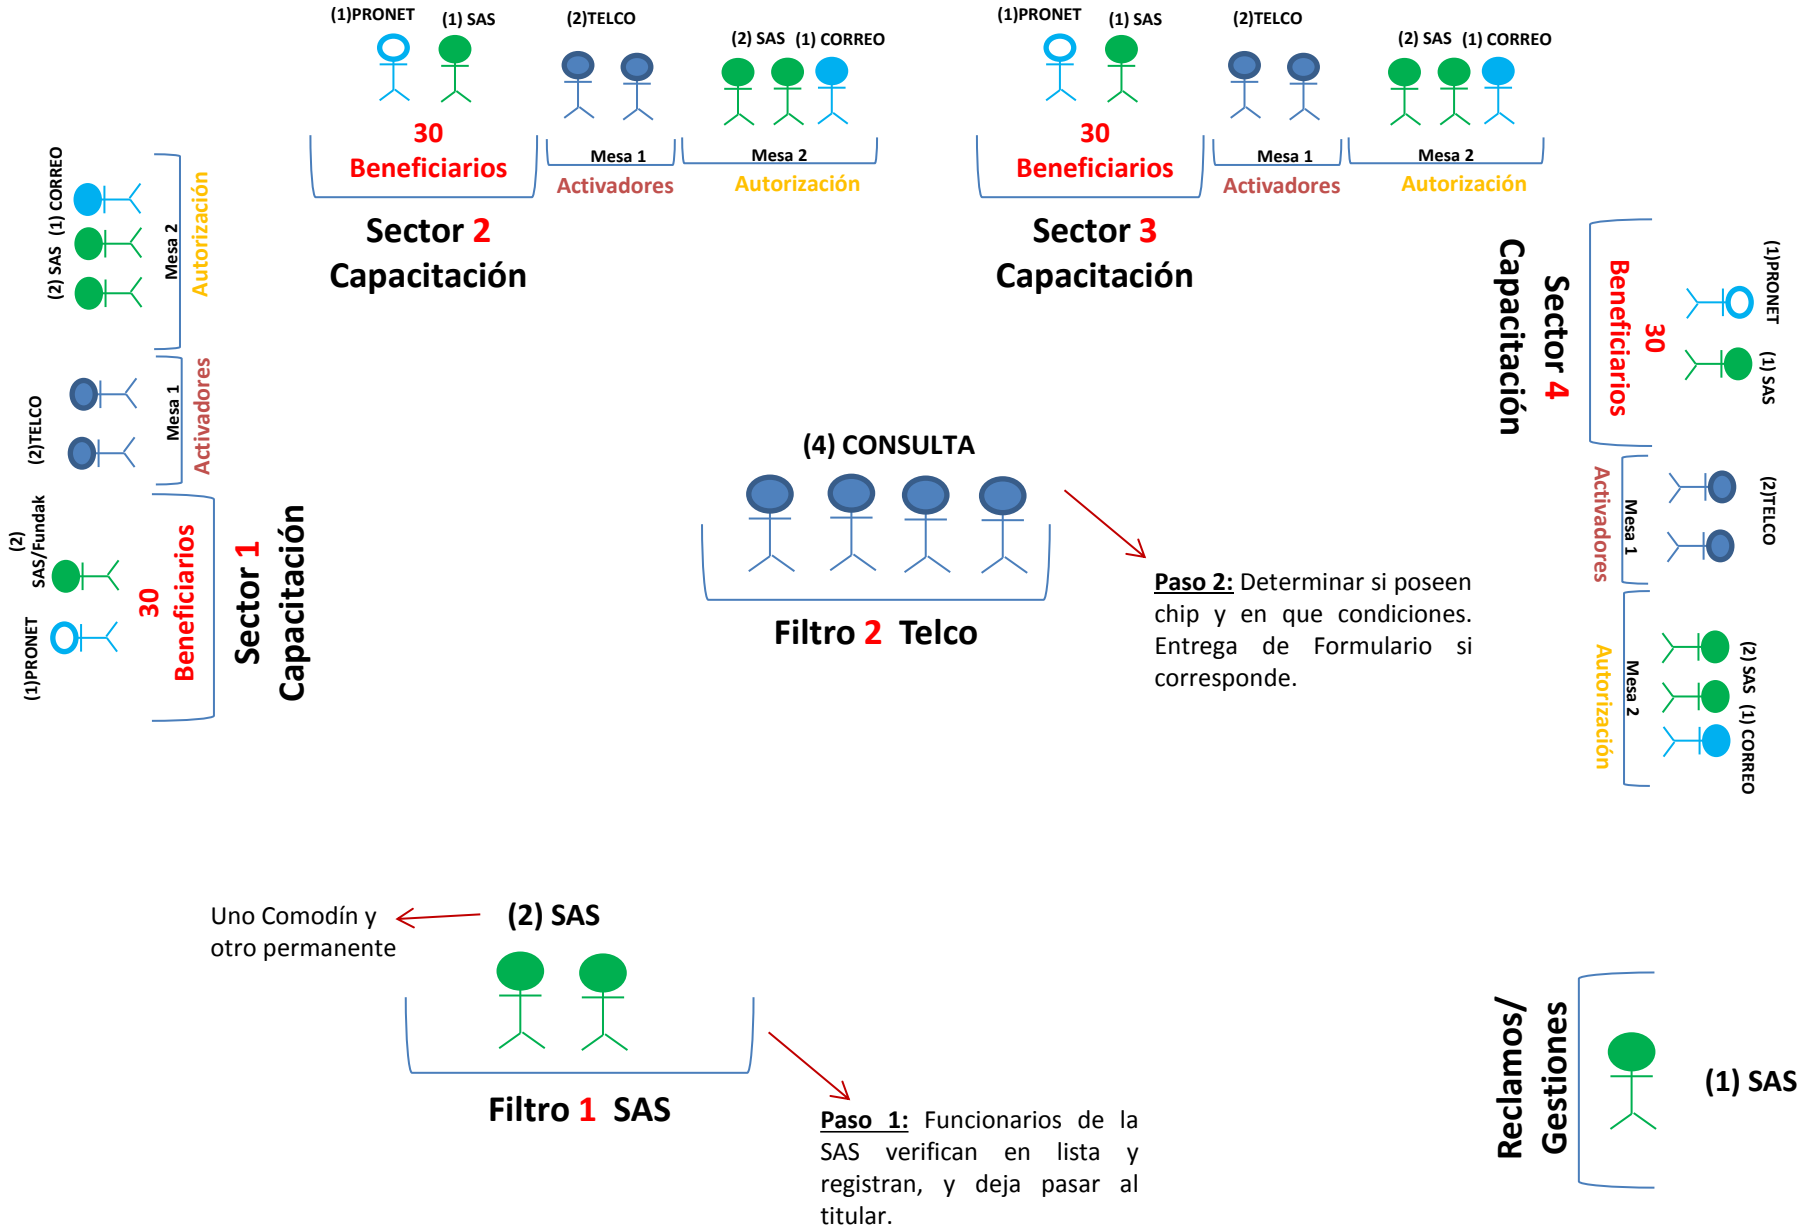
(1)PRONET (1) SAS (2)TELCO (2) SAS (1) CORREO

30 Beneficiarios

Mesa 1 Activadores

Mesa 2 Autorización

Sector 2 Capacitación

(1)PRONET (1) SAS (2)TELCO (2) SAS (1) CORREO

30 Beneficiarios

Mesa 1 Activadores

Mesa 2 Autorización

Sector 3 Capacitación

(2) SAS (1) CORREO

Mesa 2 Autorización

(2)TELCO

Mesa 1 Activadores

(2) SAS/Fundak

(1)PRONET

30 Beneficiarios

Sector 1 Capacitación

(1)PRONET (1) SAS

30 Beneficiarios

Sector 4 Capacitación

(2)TELCO

Mesa 1 Activadores

(2) SAS (1) CORREO

Mesa 2 Autorización

(4) CONSULTA

Filtro 2 Telco

**Paso 2:** Determinar si poseen chip y en que condiciones. Entrega de Formulario si corresponde.

Uno Comodín y otro permanente

(2) SAS

Filtro 1 SAS

**Paso 1:** Funcionarios de la SAS verifican en lista y registran, y deja pasar al titular.

Reclamos/ Gestiones

(1) SAS